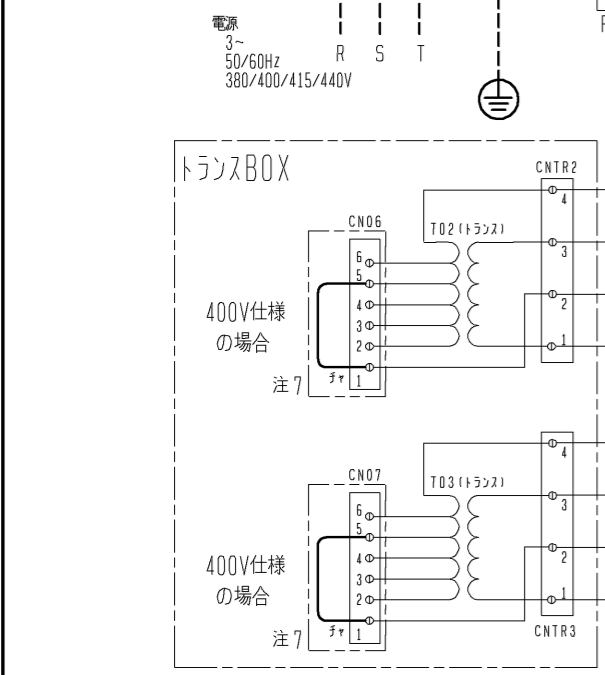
電源
3~
50/60Hz
380/400/415/440V

R S T

F

トランスBOX

CNTR2
4
3
2
1

CN06
T02(トランス)
6
5
4
3
2
1
チャ

400V仕様
の場合

注7

4
3
2
1
CNTR3

CN07
T03(トランス)
6
5
4
3
2
1
チャ

400V仕様
の場合

注7